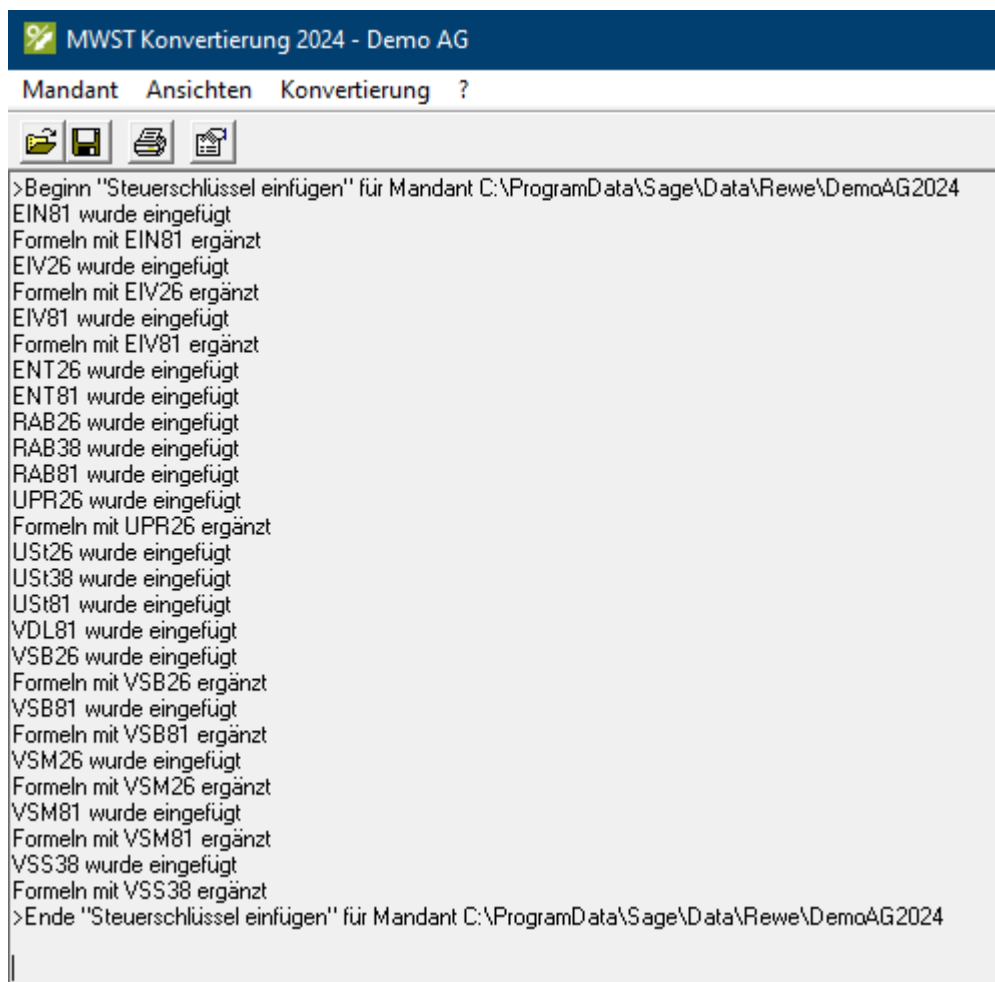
MWST Konvertierung 2024 - Demo AG

Mandant Ansichten Konvertierung ?

>Beginn "Steuerschlüssel einfügen" für Mandant C:\ProgramData\Sage\Data\Rewe\DemoAG2024
EIN81 wurde eingefügt
Formeln mit EIN81 ergänzt
EIV26 wurde eingefügt
Formeln mit EIV26 ergänzt
EIV81 wurde eingefügt
Formeln mit EIV81 ergänzt
ENT26 wurde eingefügt
ENT81 wurde eingefügt
RAB26 wurde eingefügt
RAB38 wurde eingefügt
RAB81 wurde eingefügt
UPR26 wurde eingefügt
Formeln mit UPR26 ergänzt
USt26 wurde eingefügt
USt38 wurde eingefügt
USt81 wurde eingefügt
VDL81 wurde eingefügt
VSB26 wurde eingefügt
Formeln mit VSB26 ergänzt
VSB81 wurde eingefügt
Formeln mit VSB81 ergänzt
VSM26 wurde eingefügt
Formeln mit VSM26 ergänzt
VSM81 wurde eingefügt
Formeln mit VSM81 ergänzt
VSS38 wurde eingefügt
Formeln mit VSS38 ergänzt
>Ende "Steuerschlüssel einfügen" für Mandant C:\ProgramData\Sage\Data\Rewe\DemoAG2024